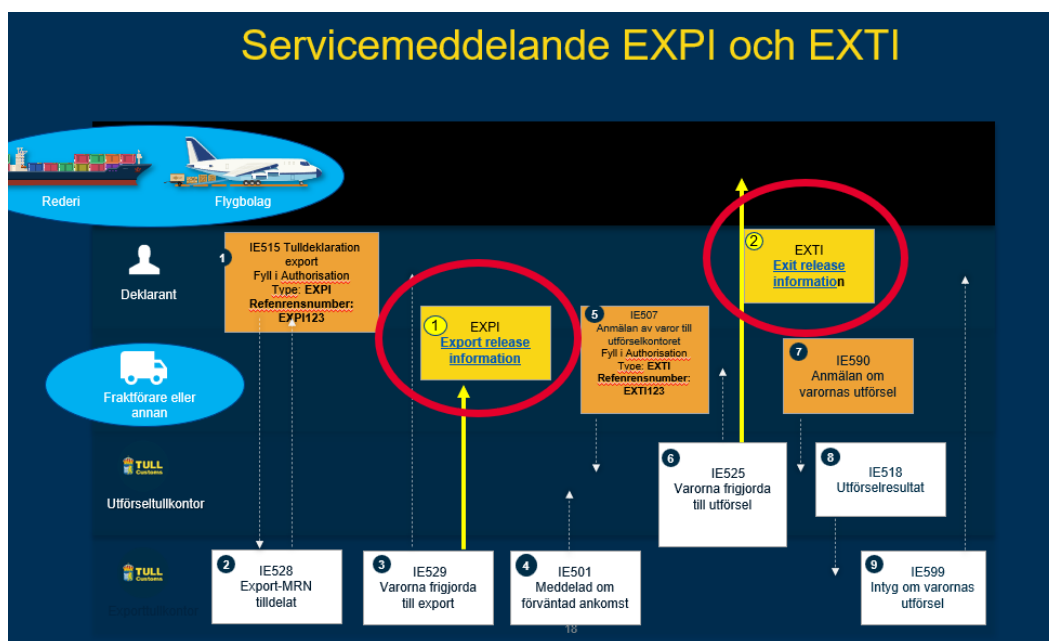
Servicemeddelande EXPI och EXTI

Rederi

Flygbolag

Deklarant

1 IE515 Tulldeklaration export Fyll i Authorisation Type: EXPI Refenrensnumber: EXPI123

1 EXPI Export release information

5 IE507 Anmälan av varor till utförselkontoret Fyll i Authorisation Type: EXTI Refenrensnumber: EXTI123

2 EXTI Exit release information

7 IE590 Anmälan om varornas utförsel

Fraktförare eller annan

TULL Customs

Utförseltullkontor

6 IE525 Varorna frigjorda till utförsel

8 IE518 Utförselresultat

TULL Customs

Exporttullkontor

2 IE528 Export-MRN tilldelat

3 IE529 Varorna frigjorda till export

4 IE501 Meddelad om förväntad ankomst

9 IE599 Intyg om varornas utförsel

18